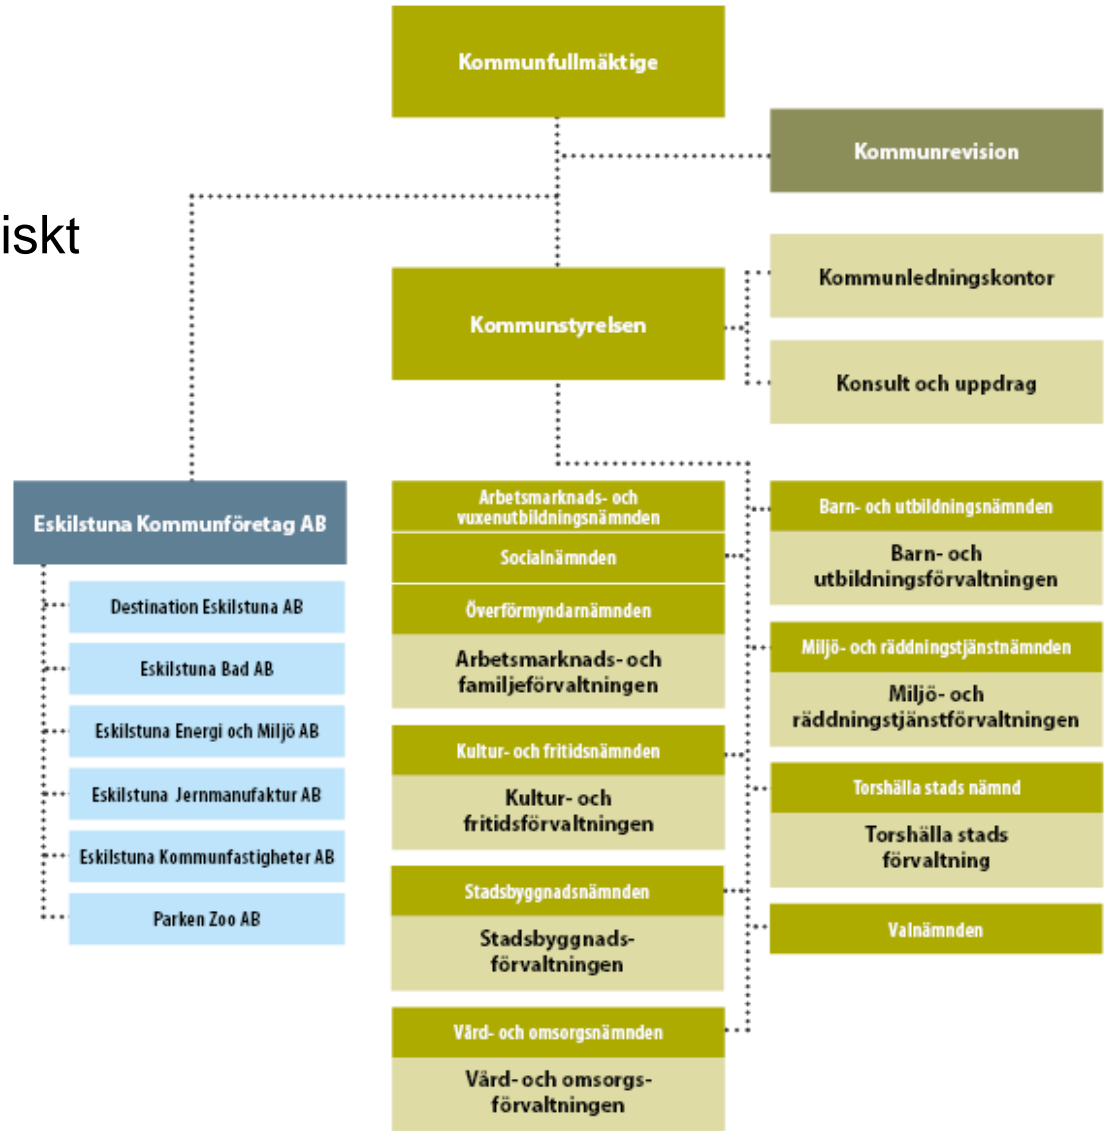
iskt

Kommunfullmäktige

Kommunrevision

Kommunstyrelsen

Kommunledningskontor

Konsult och uppdrag

Eskilstuna Kommunföretag AB

Destination Eskilstuna AB

Eskilstuna Bad AB

Eskilstuna Energi och Miljö AB

Eskilstuna Jernmanufaktur AB

Eskilstuna Kommunfastigheter AB

Parken Zoo AB

Arbetsmarknads- och vuxenutbildningsnämnden

Socialnämnden

Överförmyndarnämnden

Arbetsmarknads- och familjeförvaltningen

Kultur- och fritidsnämnden

Kultur- och fritidsförvaltningen

Stadsbyggnadsnämnden

Stadsbyggnads-förvaltningen

Vård- och omsorgsnämnden

Vård- och omsorgs-förvaltningen

Barn- och utbildningsnämnden

Barn- och utbildningsförvaltningen

Miljö- och räddningstjänstnämnden

Miljö- och räddningstjänstförvaltningen

Torshälla stads nämnd

Torshälla stads förvaltning

Valnämnden